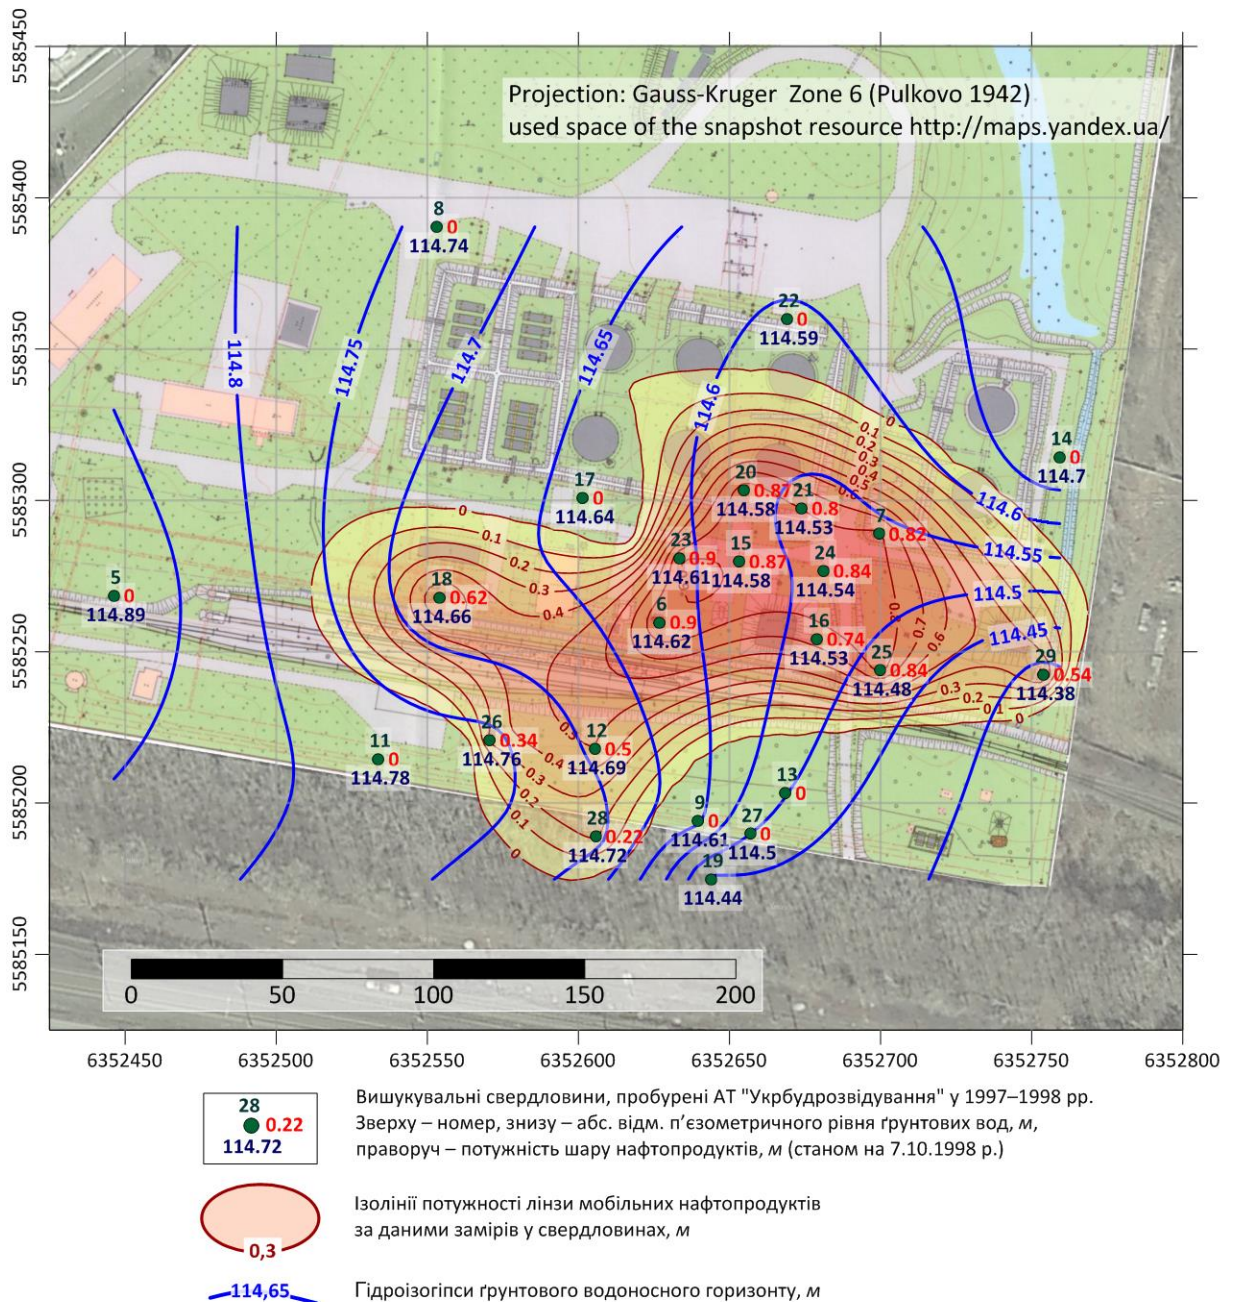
Projection: Gauss-Kruger Zone 6 (Pulkovo 1942)
used space of the snapshot resource http://maps.yandex.ua/

5585450
5585400
5585350
5585300
5585250
5585200
5585150

8 0 114.74
22 0 114.59
14 0 114.7
17 0 114.64
20 0.87 114.58
21 0.8 114.53
7 0.82
5 0 114.89
18 0.62 114.66
23 0.9 114.61
15 0.87 114.58
24 0.84 114.54
6 0.9 114.62
16 0.74 114.53
25 0.84 114.48
29 0.54 114.38
26 0.34 114.76
12 0.5 114.69
11 0 114.78
13 0
28 0.22 114.72
9 0 114.61
27 0 114.5
19 114.44

114.8
114.75
114.7
114.65
114.6
114.6
114.55
114.5
114.45

0
0.1
0.2
0.3
0.4
0.5
0.6
0.7
0.8

0 50 100 150 200

6352450 6352500 6352550 6352600 6352650 6352700 6352750 6352800

28 0.22 114.72
Вишукувальні свердловини, пробурені АТ "Укрбудрозвідування" у 1997–1998 рр. Зверху – номер, знизу – абс. відм. п’єзометричного рівня ґрунтових вод, м, праворуч – потужність шару нафтопродуктів, м (станом на 7.10.1998 р.)

0,3
Ізолінії потужності лінзи мобільних нафтопродуктів за даними замірів у свердловинах, м

114,65
Гідроізогіпси ґрунтового водоносного горизонту, м